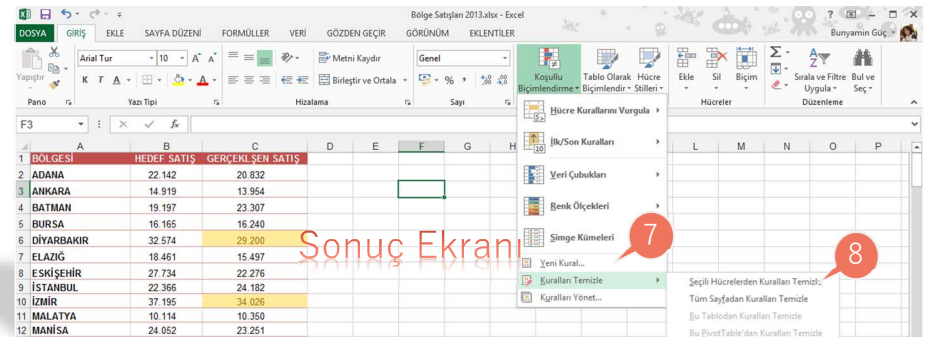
Bölge Satışları 2013.xlsx - Excel

? — □ ×

DOSYA | GİRİŞ | EKLE | SAYFA DÜZENİ | FORMÜLLER | VERİ | GÖZDEN GEÇİR | GÖRÜNÜM | EKLENTİLER

Bunyamin Güç

Yapıştır | Arial Tur | 10 | A A | Metni Kaydır | Genel | Koşullu Biçimlendirme | Tablo Olarak Biçimlendir | Hücre Stilleri | Ekle | Sil | Biçim | Sırala ve Filtre Uygula | Bul ve Seç

K T A | Birleştir ve Ortala | % 000

Pano | Yazı Tipi | Hizalama | Sayı | Hücreler | Düzenleme

F3 | fx

| | A | B | C | D | E | F | G | H | L | M | N | O | P |
|---|---|---|---|---|---|---|---|---|---|---|---|---|---|
| 1 | BÖLGESİ | HEDEF SATIŞ | GERÇEKLŞEN SATIŞ | | | | | | | | | | |
| 2 | ADANA | 22.142 | 20.832 | | | | | | | | | | |
| 3 | ANKARA | 14.919 | 13.954 | | | | | | | | | | |
| 4 | BATMAN | 19.197 | 23.307 | | | | | | | | | | |
| 5 | BURSA | 16.165 | 16.240 | | | | | | | | | | |
| 6 | DİYARBAKIR | 32.574 | 29.200 | | | | | | | | | | |
| 7 | ELAZIĞ | 18.461 | 15.497 | | | | | | | | | | |
| 8 | ESKİŞEHİR | 27.734 | 22.276 | | | | | | | | | | |
| 9 | İSTANBUL | 22.366 | 24.182 | | | | | | | | | | |
| 10 | İZMİR | 37.195 | 34.026 | | | | | | | | | | |
| 11 | MALATYA | 10.114 | 10.350 | | | | | | | | | | |
| 12 | MANİSA | 24.052 | 23.251 | | | | | | | | | | |

Hücre Kurallarını Vurgula
İlk/Son Kuralları
Veri Çubukları
Renk Ölçekleri
Simge Kümeleri
Yeni Kural...
Kuralları Temizle
Kuralları Yönet...

Sonuç Ekranı

7

8

Seçili Hücrelerden Kuralları Temizle
Tüm Sayfadan Kuralları Temizle
Bu Tablodan Kuralları Temizle
Bu PivotTable'dan Kuralları Temizle